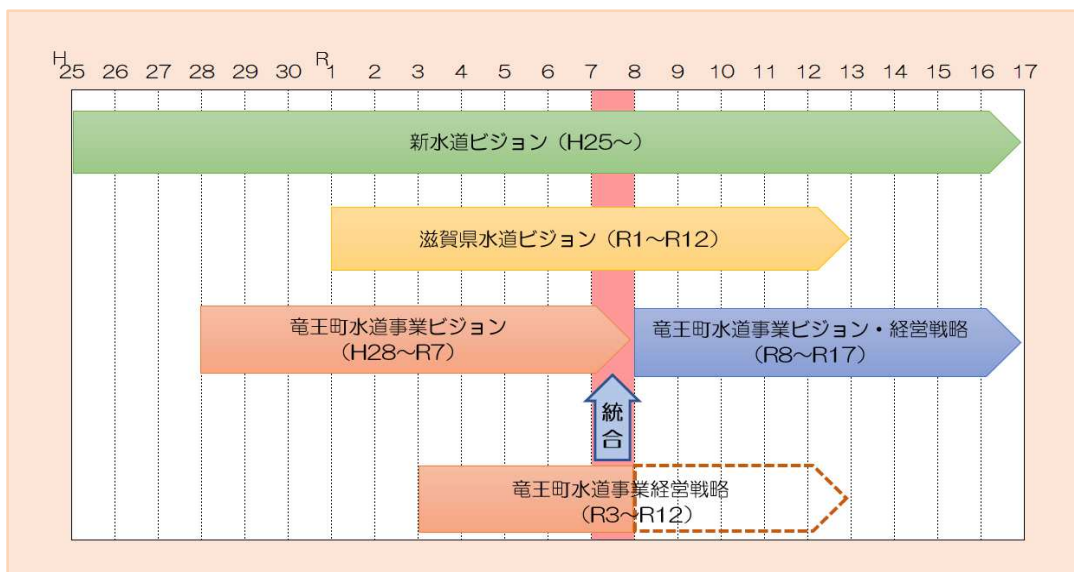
H25 26 27 28 29 30 R1 2 3 4 5 6 7 8 9 10 11 12 13 14 15 16 17

新水道ビジョン（H25～）

滋賀県水道ビジョン（R1～R12）

竜王町水道事業ビジョン（H28～R7）

竜王町水道事業ビジョン・経営戦略（R8～R17）

統合

竜王町水道事業経営戦略（R3～R12）